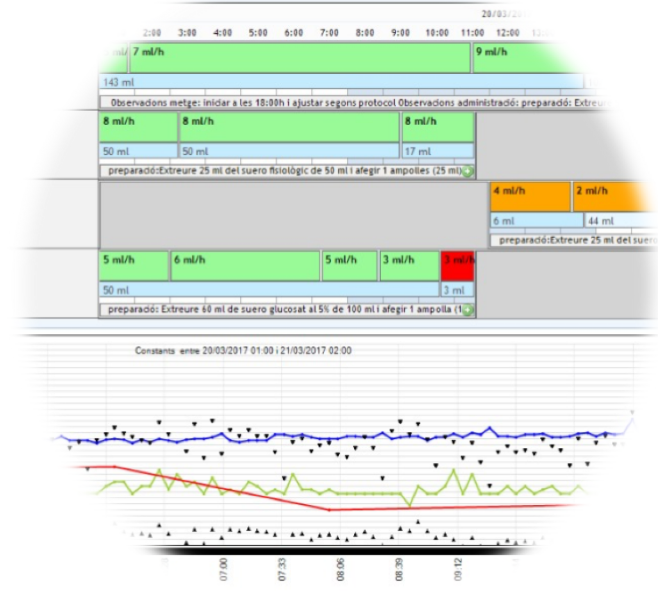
20/03/2017

2:00 3:00 4:00 5:00 6:00 7:00 8:00 9:00 10:00 11:00 12:00

ml/ 7 ml/h 9 ml/h

143 ml

Observacions metge: iniciar a les 18:00h i ajustar segons protocol Observacions administració: preparació: Extreu

8 ml/h 8 ml/h 8 ml/h

50 ml 50 ml 17 ml

preparació:Extreure 25 ml del suero fisiològic de 50 ml i afegir 1 ampolles (25 ml)

4 ml/h 2 ml/h

6 ml 44 ml

preparació:Extreure 25 ml del suer

5 ml/h 6 ml/h 5 ml/h 3 ml/h 3 ml/h

50 ml 3 ml

preparació: Extreure 60 ml de suero glucosat al 5% de 100 ml i afegir 1 ampolla (1

Constants entre 20/03/2017 01:00 i 21/03/2017 02:00

07:00 07:33 08:06 08:39 09:12